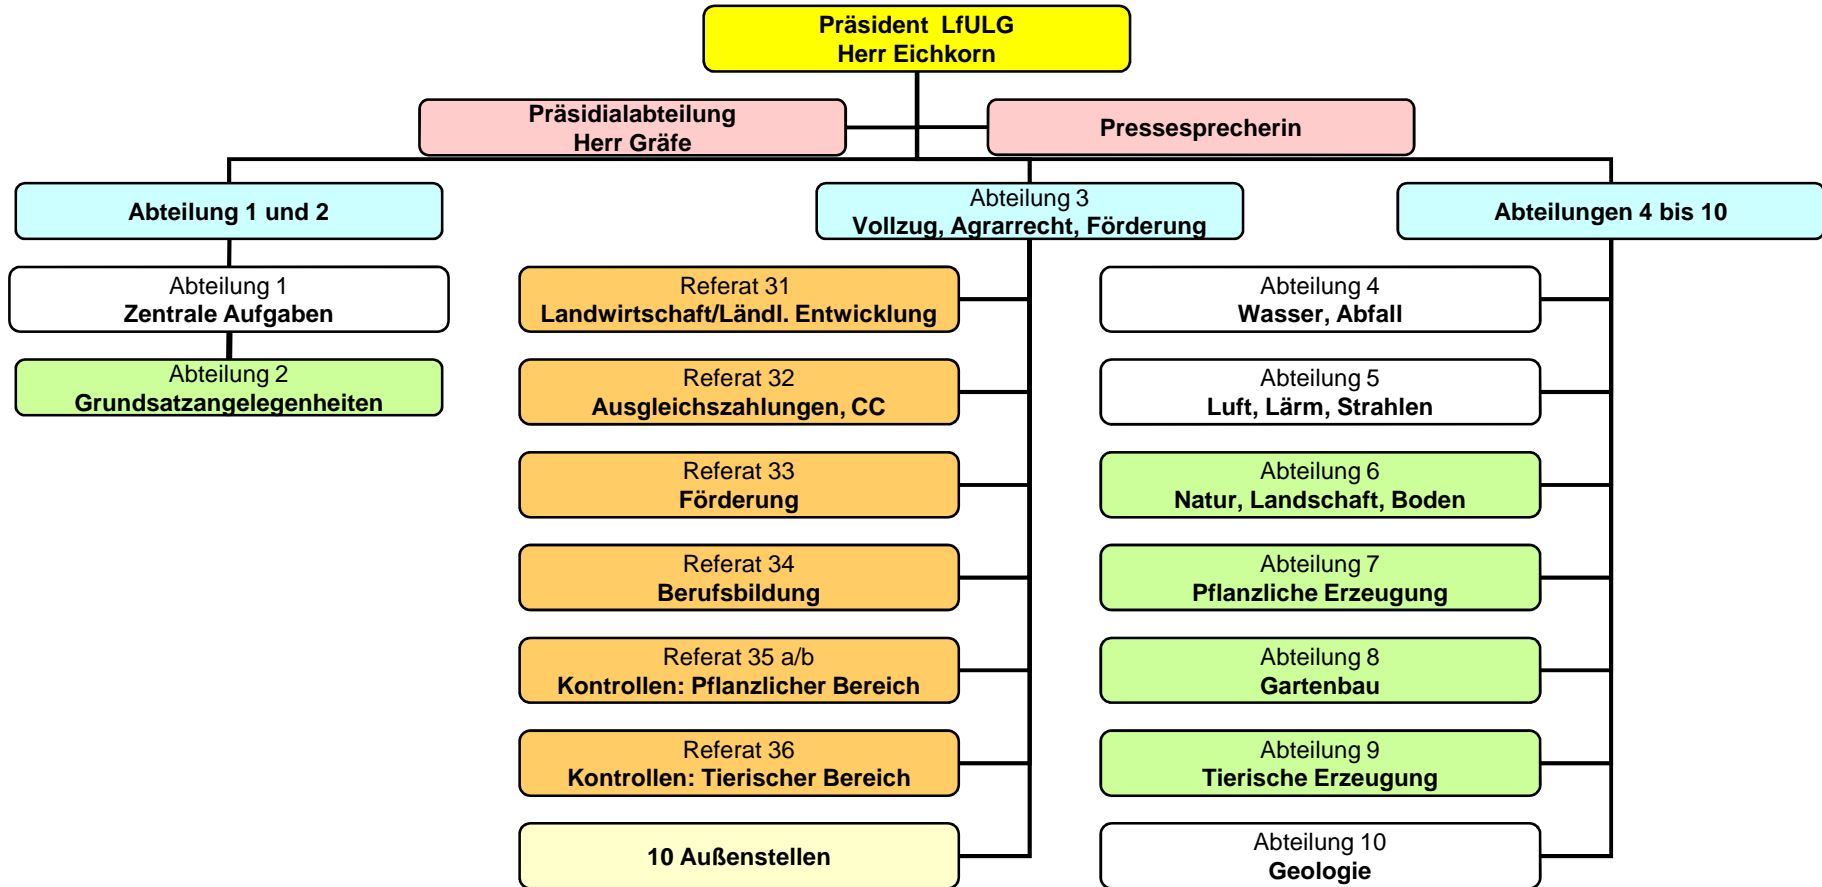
Präsident LfULG
Herr Eichkorn

Präsidialabteilung
Herr Gräfe

Pressesprecherin

Abteilung 1 und 2

Abteilung 3
Vollzug, Agrarrecht, Förderung

Abteilungen 4 bis 10

Abteilung 1
Zentrale Aufgaben

Abteilung 2
Grundsatzangelegenheiten

Referat 31
Landwirtschaft/Ländl. Entwicklung

Referat 32
Ausgleichszahlungen, CC

Referat 33
Förderung

Referat 34
Berufsbildung

Referat 35 a/b
Kontrollen: Pflanzlicher Bereich

Referat 36
Kontrollen: Tierischer Bereich

10 Außenstellen

Abteilung 4
Wasser, Abfall

Abteilung 5
Luft, Lärm, Strahlen

Abteilung 6
Natur, Landschaft, Boden

Abteilung 7
Pflanzliche Erzeugung

Abteilung 8
Gartenbau

Abteilung 9
Tierische Erzeugung

Abteilung 10
Geologie